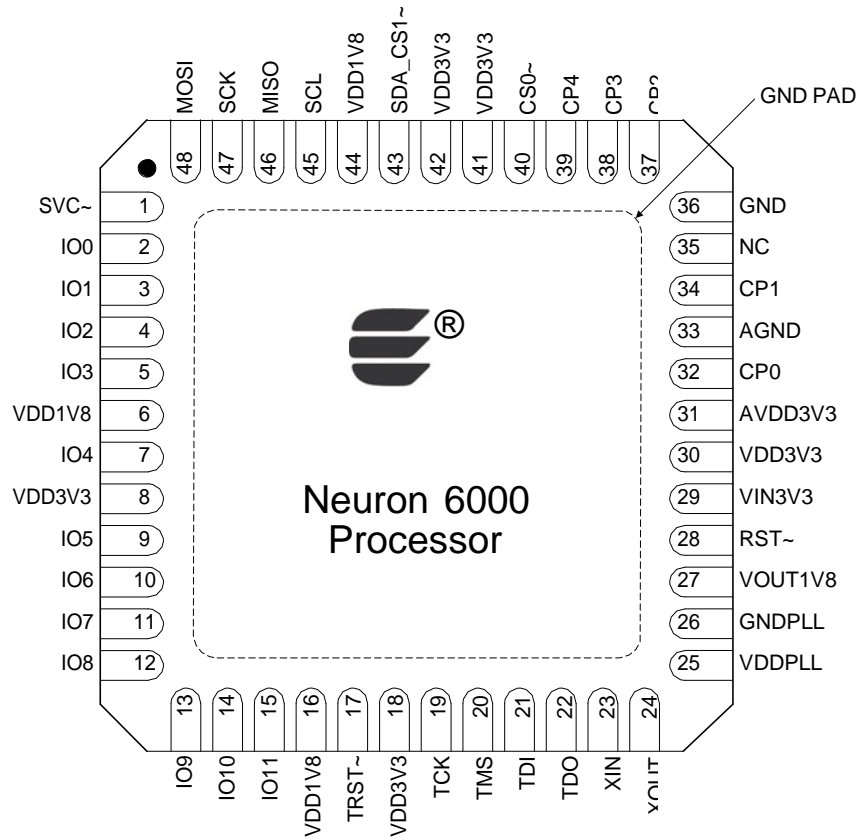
MOSI
SCK
MISO
SCL
VDD1V8
SDA_CS1~
VDD3V3
VDD3V3
CS0~
CP4
CP3
CP2

GND PAD

48
47
46
45
44
43
42
41
40
39
38
37

SVC~ 1
IO0 2
IO1 3
IO2 4
IO3 5
VDD1V8 6
IO4 7
VDD3V3 8
IO5 9
IO6 10
IO7 11
IO8 12

36 GND
35 NC
34 CP1
33 AGND
32 CP0
31 AVDD3V3
30 VDD3V3
29 VIN3V3
28 RST~
27 VOUT1V8
26 GNDPLL
25 VDDPLL

®

Neuron 6000
Processor

13
14
15
16
17
18
19
20
21
22
23
24

IO9
IO10
IO11
VDD1V8
TRST~
VDD3V3
TCK
TMS
TDI
TDO
XIN
XOUT